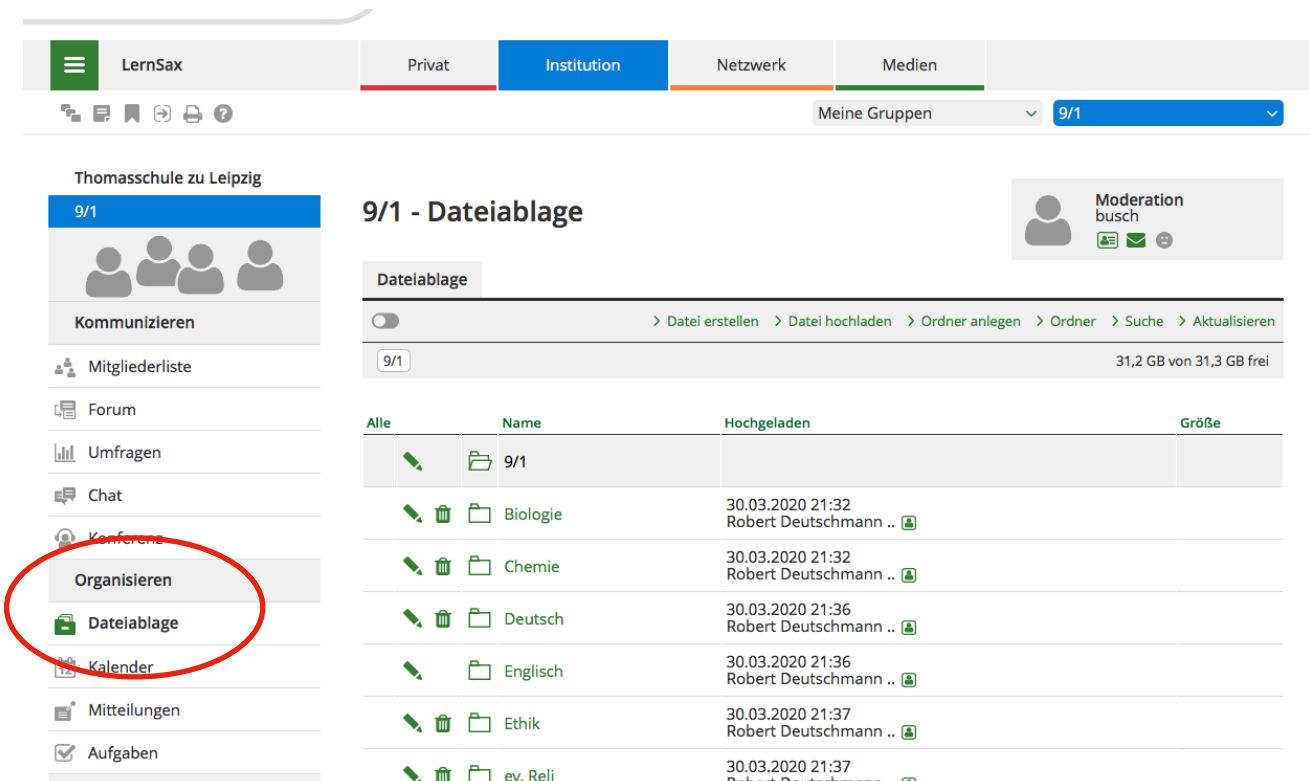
LernSax

Privat | Institution | Netzwerk | Medien

Meine Gruppen
9/1

Thomasschule zu Leipzig
9/1

Kommunizieren
Mitgliederliste
Forum
Umfragen
Chat
Konferenz

Organisieren
Dateiablage
Kalender
Mitteilungen
Aufgaben

9/1 - Dateiablage

Moderation
busch

Dateiablage

> Datei erstellen > Datei hochladen > Ordner anlegen > Ordner > Suche > Aktualisieren

9/1
31,2 GB von 31,3 GB frei

| Alle | | Name | Hochgeladen | Größe |
|---|---|---|---|---|
| | | 9/1 | | |
| | | Biologie | 30.03.2020 21:32 Robert Deutschmann .. | |
| | | Chemie | 30.03.2020 21:32 Robert Deutschmann .. | |
| | | Deutsch | 30.03.2020 21:36 Robert Deutschmann .. | |
| | | Englisch | 30.03.2020 21:36 Robert Deutschmann .. | |
| | | Ethik | 30.03.2020 21:37 Robert Deutschmann .. | |
| | | ev. Reli | 30.03.2020 21:37 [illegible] | |